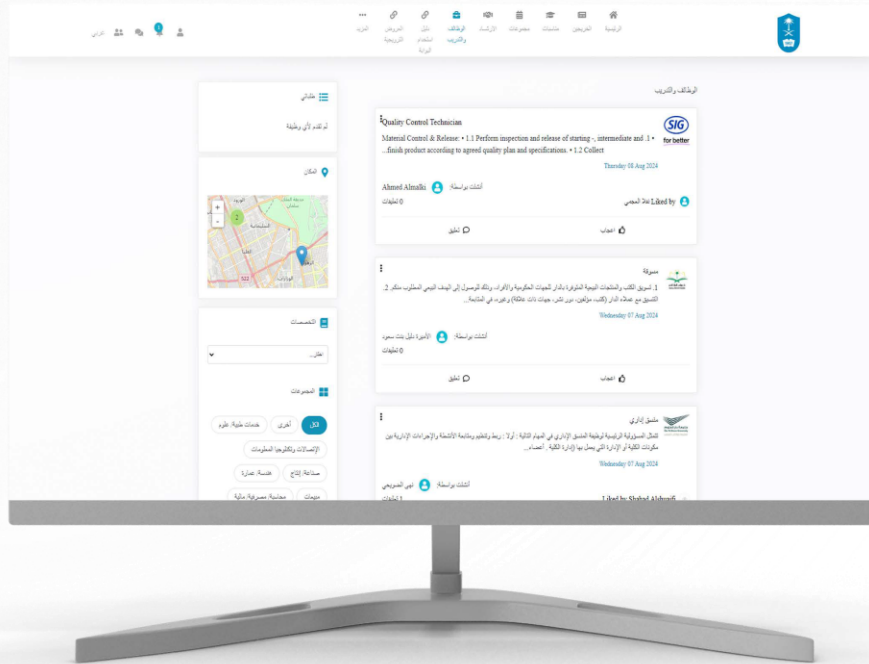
الرئيسية الخريجين مناسبات مجموعات الإرشاد الوظائف والتدريب نقل استخدام البوابة العروض الترويجية المزيد

عربي

الوظائف والتدريب

Quality Control Technician
Material Control & Release: • 1.1 Perform inspection and release of starting -, intermediate and .1 • finish product according to agreed quality plan and specifications. • 1.2 Collect...
Thursday 08 Aug 2024
Ahmed Almalki أنشئت بواسطة:
0 تعليقات
Liked by نادة المحمي
إعجاب تعليق

مسوقة
1. تسويق الكتب والمنتجات البيعية المتوفرة بالدار للجهات الحكومية والأفراد، وذلك للوصول إلى الهدف البيعي المطلوب منكم. 2. التنسيق مع عملاء الدار (كتب، مؤلفين، دور نشر، جهات ذات علاقة) وغيرهم، في المتابعة...
Wednesday 07 Aug 2024
أنشئت بواسطة: الأميرة دليل بنت سعود
0 تعليقات
إعجاب تعليق

منسق إداري
تتمثل المسؤولية الرئيسية لوظيفة المنسق الإداري في المهام التالية : أولاً : ربط وتنظيم ومتابعة الأنشطة والإجراءات الإدارية بين مكونات الكلية أو الإدارة التي يعمل بها لإدارة الكلية - أعضاء...
Wednesday 07 Aug 2024
أنشئت بواسطة: نهى الصويعي
1 تعليقات
Liked by Shahad Alshuaifi

طلباتي
لم تقدم لأي وظيفة

المكان

التخصصات
اختر...

المجموعات
الكل أخرى خدمات طبية، علوم
الإتصالات وتكنولوجيا المعلومات
صناعة، إنتاج هندسة، عمارة
مبيعات محاسبة، مصرفية، مالية